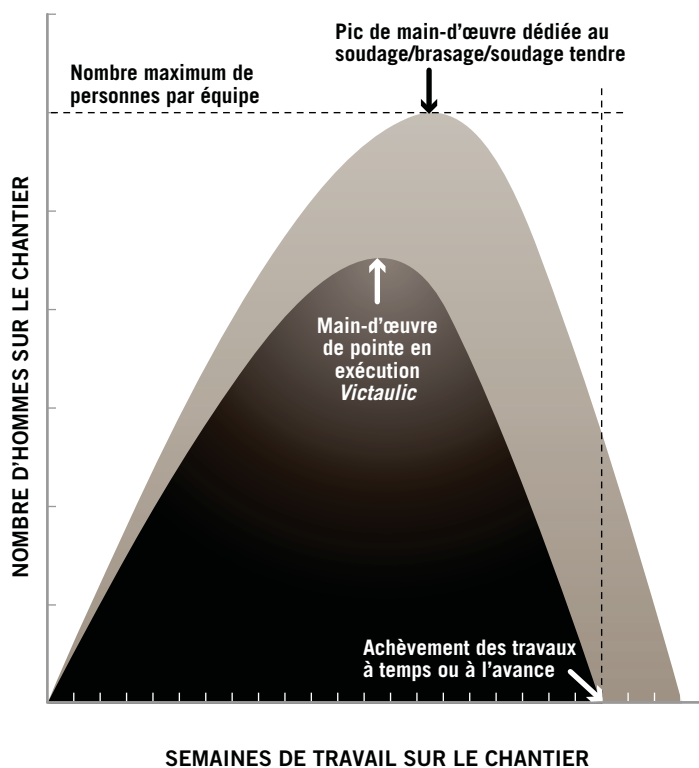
Pic de main-d'œuvre dédiée au soudage/brasage/soudage tendre

Nombre maximum de personnes par équipe

NOMBRE D'HOMMES SUR LE CHANTIER

Main-d'œuvre de pointe en exécution *Victaulic*

Achèvement des travaux à temps ou à l'avance

SEMAINES DE TRAVAIL SUR LE CHANTIER